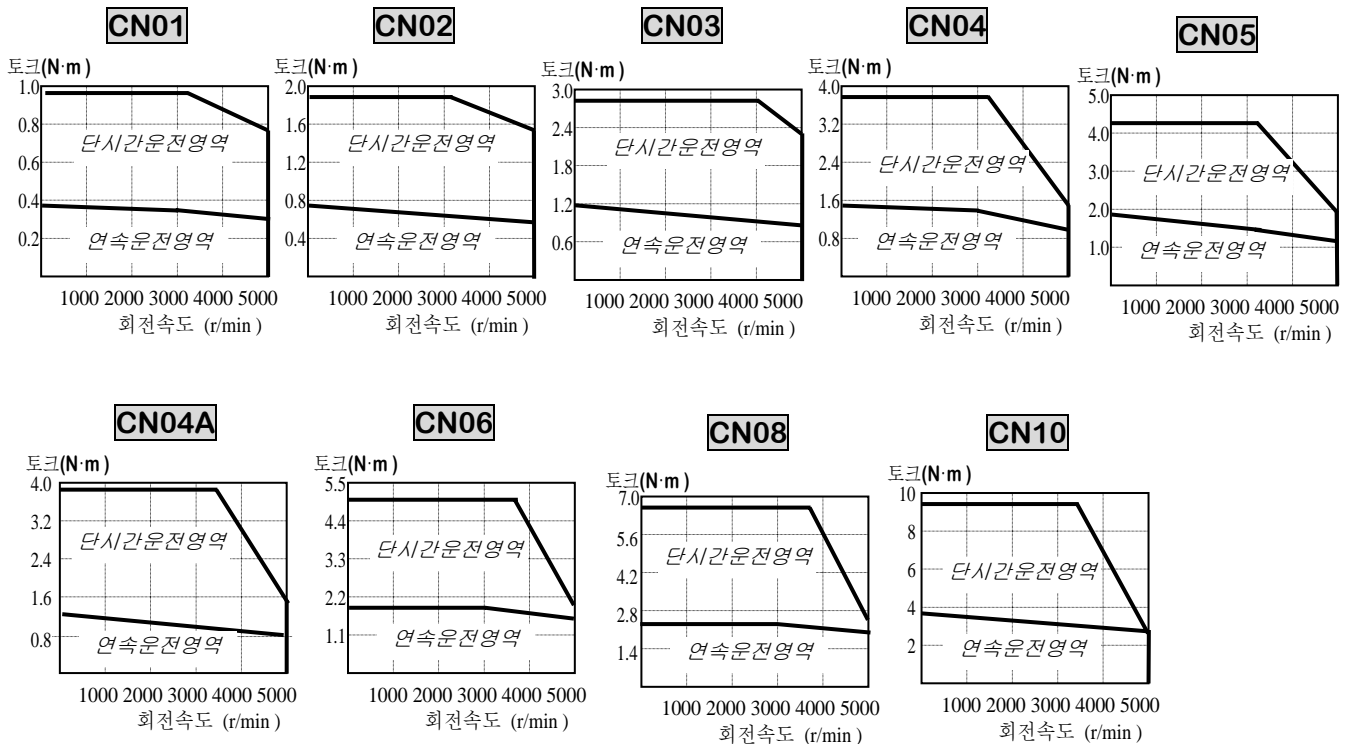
CN01

토크(N·m)
1.0
0.8
0.6
0.4
0.2
단시간운전영역
연속운전영역
1000 2000 3000 4000 5000
회전속도 (r/min)

CN02

토크(N·m)
2.0
1.6
1.2
0.8
0.4
단시간운전영역
연속운전영역
1000 2000 3000 4000 5000
회전속도 (r/min)

CN03

토크(N·m)
3.0
2.4
1.8
1.2
0.6
단시간운전영역
연속운전영역
1000 2000 3000 4000 5000
회전속도 (r/min)

CN04

토크(N·m)
4.0
3.2
2.4
1.6
0.8
단시간운전영역
연속운전영역
1000 2000 3000 4000 5000
회전속도 (r/min)

CN05

토크(N·m)
5.0
4.0
3.0
2.0
1.0
단시간운전영역
연속운전영역
1000 2000 3000 4000 5000
회전속도 (r/min)

CN04A

토크(N·m)
4.0
3.2
2.4
1.6
0.8
단시간운전영역
연속운전영역
1000 2000 3000 4000 5000
회전속도 (r/min)

CN06

토크(N·m)
5.5
4.4
3.3
2.2
1.1
단시간운전영역
연속운전영역
1000 2000 3000 4000 5000
회전속도 (r/min)

CN08

토크(N·m)
7.0
5.6
4.2
2.8
1.4
단시간운전영역
연속운전영역
1000 2000 3000 4000 5000
회전속도 (r/min)

CN10

토크(N·m)
10
8
6
4
2
단시간운전영역
연속운전영역
1000 2000 3000 4000 5000
회전속도 (r/min)